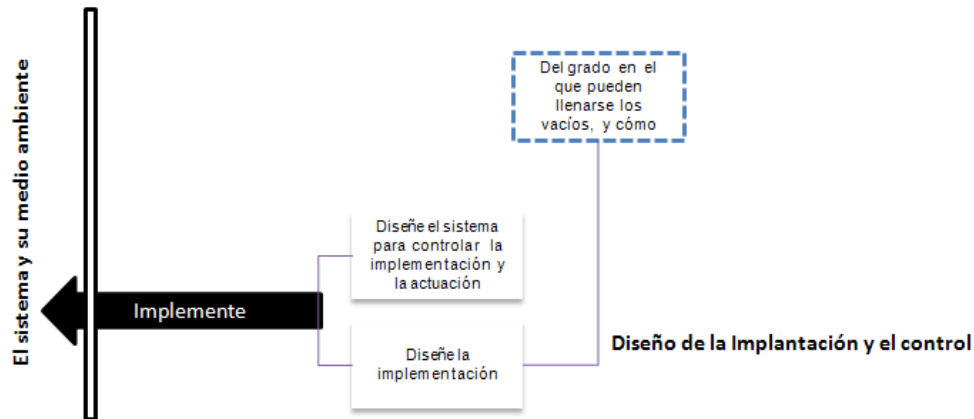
El sistema y su medio ambiente

Del grado en el que pueden llenarse los vacíos, y cómo

Diseñe el sistema para controlar la implementación y la actuación

Implemente

Diseñe la implementación

Diseño de la Implantación y el control